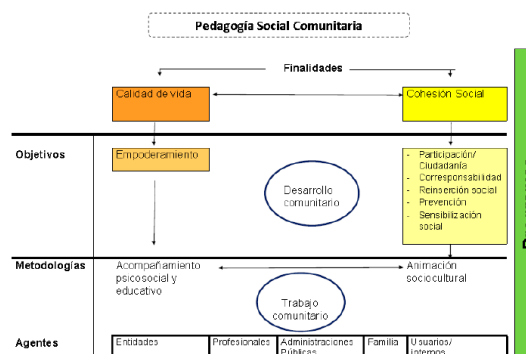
Pedagogía Social Comunitaria

Finalidades

Calidad de vida

Cohesión Social

Objetivos

Empoderamiento

Desarrollo comunitario

- Participación/ Ciudadanía
- Corresponsabilidad
- Reinserción social
- Prevención
- Sensibilización social

Metodologías

Acompañamiento psicosocial y educativo

Trabajo comunitario

Animación sociocultural

Agentes

| Entidades | Profesionales | Administraciones Públicas | Familia | Usuarios/ internos |
|---|---|---|---|---|

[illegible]